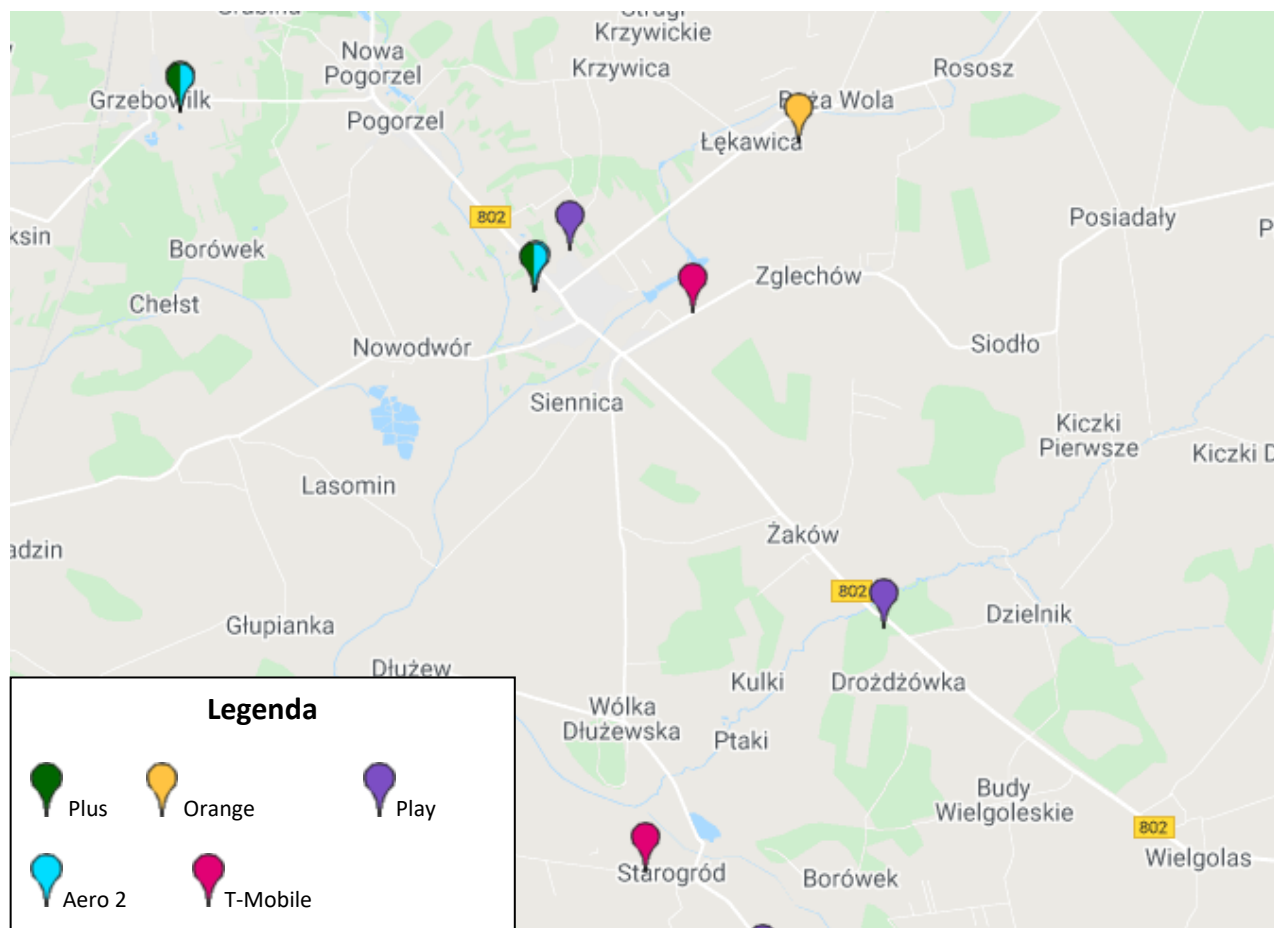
Grabina
Strugi Krzywickie
Nowa Pogorzel
Krzywica
Rososz
Grzebowilk
Pogorzel
Boża Wola
Łękawica
802
Posiadały
P
ksin
Borówek
Zglechów
Chełst
Siodło
Nowodwór
Siennica
Kiczki Pierwsze
Kiczki D
Lasomin
Żaków
adzin
802
Dzielnik
Głupianka
Dłużew
Kulki
Drożdżówka
Wólka Dłużewska
Ptaki
Budy Wielgoleskie
802
Starogród
Borówek
Wielgolas
Legenda
Plus
Orange
Play
Aero 2
T-Mobile